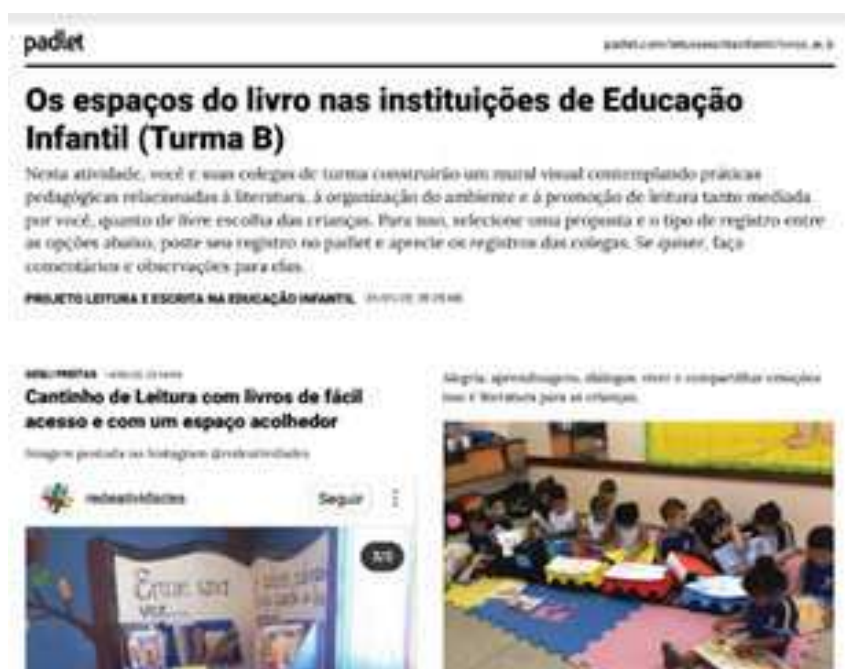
padlet

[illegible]

Os espaços do livro nas instituições de Educação Infantil (Turma B)

Nesta atividade, você e suas colegas de turma construirão um mural visual contemplando práticas pedagógicas relacionadas à literatura, à organização do ambiente e à promoção de leitura tanto mediada por você, quanto de livre escolha das crianças. Para isso, selecione uma proposta e o tipo de registro entre as opções abaixo, poste seu registro no padlet e aprecie os registros das colegas. Se quiser, faça comentários e observações para elas.

PROJETO LEITURA E ESCRITA NA EDUCAÇÃO INFANTIL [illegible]

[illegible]

Cantinho de Leitura com livros de fácil acesso e com um espaço acolhedor

Imagem postada no Instagram @redeatividades

redeatividades Seguir

1/5

Alegria, aprendizagens, diálogos, viver e compartilhar emoções com a literatura para as crianças.